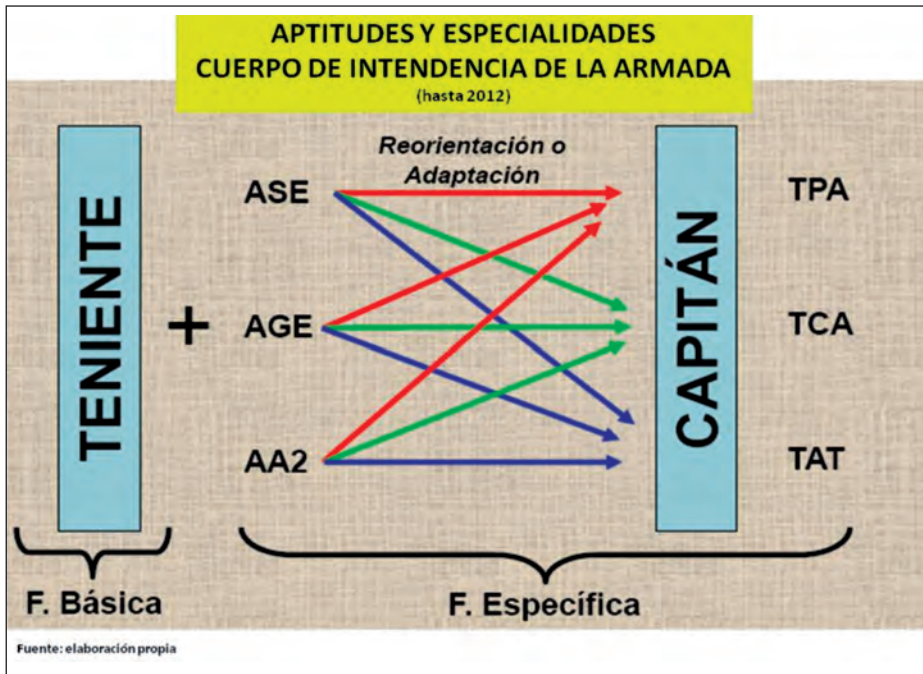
APTITUDES Y ESPECIALIDADES
CUERPO DE INTENDENCIA DE LA ARMADA
(hasta 2012)

TENIENTE

+

Reorientación o Adaptación

ASE

AGE

AA2

CAPITÁN

TPA

TCA

TAT

F. Básica

F. Específica

Fuente: elaboración propia